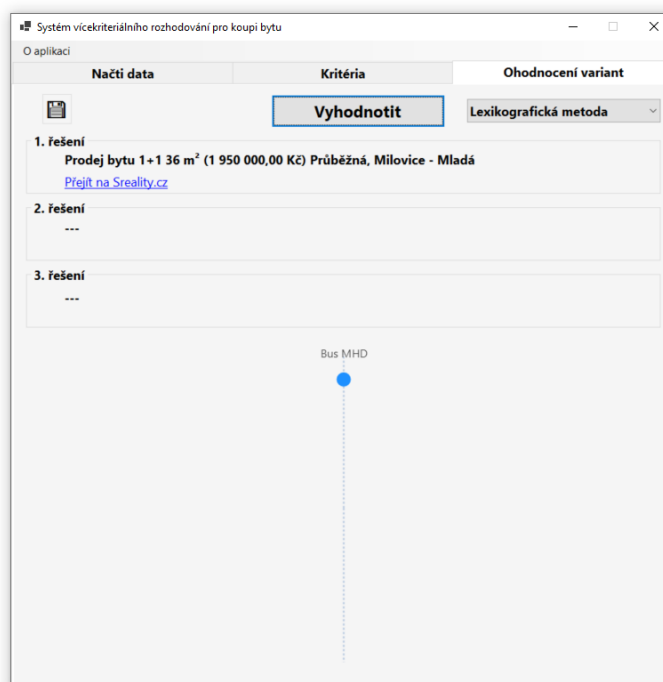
Systém vícekriteriálního rozhodování pro koupi bytu

O aplikaci

Načti data | Kritéria | Ohodnocení variant

Vyhodnotit

Lexikografická metoda

1. řešení

Prodej bytu 1+1 36 m$^2$ (1 950 000,00 Kč) Průběžná, Milovice - Mladá

Přejít na Sreality.cz

2. řešení

---

3. řešení

---

Bus MHD